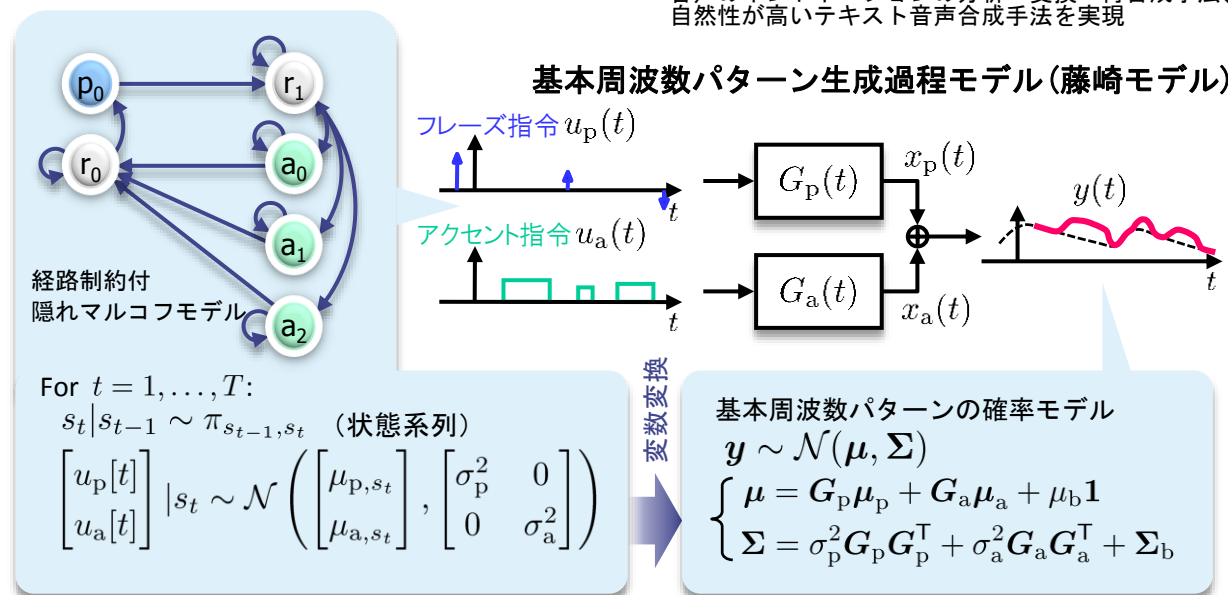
自然性が高いテキスト音声合成手法を実現

基本周波数パターン生成過程モデル(藤崎モデル)

$p_0$ $r_1$ $r_0$ $a_0$ $a_1$ $a_2$

経路制約付
隠れマルコフモデル

フレーズ指令 $u_{\mathrm{p}}(t)$

$t$

アクセント指令 $u_{\mathrm{a}}(t)$

$t$

$G_{\mathrm{p}}(t)$

$G_{\mathrm{a}}(t)$

$x_{\mathrm{p}}(t)$

$x_{\mathrm{a}}(t)$

$y(t)$

$t$

For $t=1,\ldots,T$:
$s_t|s_{t-1} \sim \pi_{s_{t-1},s_t}$ (状態系列)
$\begin{bmatrix} u_{\mathrm{p}}[t] \\ u_{\mathrm{a}}[t] \end{bmatrix} |s_t \sim \mathcal{N}\left( \begin{bmatrix} \mu_{\mathrm{p},s_t} \\ \mu_{\mathrm{a},s_t} \end{bmatrix}, \begin{bmatrix} \sigma_{\mathrm{p}}^2 & 0 \\ 0 & \sigma_{\mathrm{a}}^2 \end{bmatrix} \right)$

変数変換

基本周波数パターンの確率モデル
$\boldsymbol{y} \sim \mathcal{N}(\boldsymbol{\mu}, \boldsymbol{\Sigma})$
$\begin{cases} \boldsymbol{\mu} = \boldsymbol{G}_{\mathrm{p}}\boldsymbol{\mu}_{\mathrm{p}} + \boldsymbol{G}_{\mathrm{a}}\boldsymbol{\mu}_{\mathrm{a}} + \mu_{\mathrm{b}}\mathbf{1} \\ \boldsymbol{\Sigma} = \sigma_{\mathrm{p}}^2\boldsymbol{G}_{\mathrm{p}}\boldsymbol{G}_{\mathrm{p}}^{\mathsf{T}} + \sigma_{\mathrm{a}}^2\boldsymbol{G}_{\mathrm{a}}\boldsymbol{G}_{\mathrm{a}}^{\mathsf{T}} + \boldsymbol{\Sigma}_{\mathrm{b}} \end{cases}$